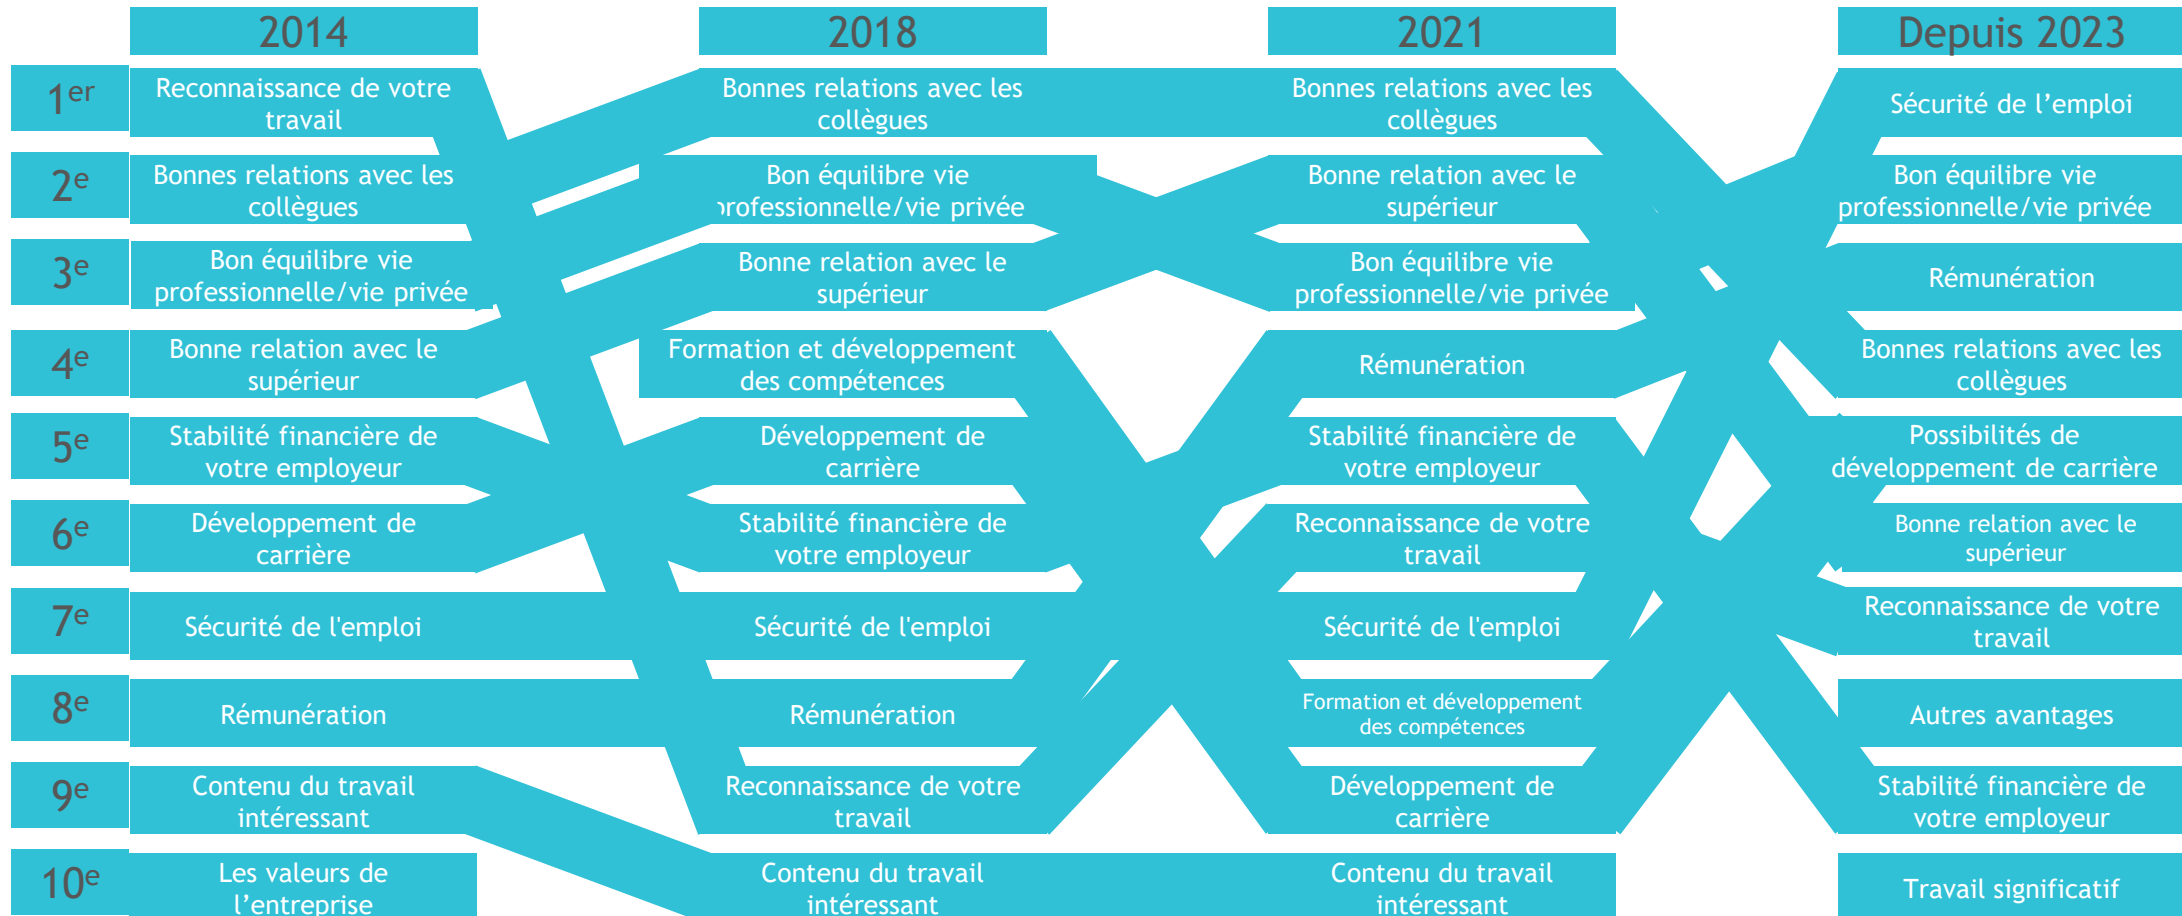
| | 2014 | 2018 | 2021 | Depuis 2023 |
|---|---|---|---|---|
| 1er | Reconnaissance de votre travail | Bonnes relations avec les collègues | Bonnes relations avec les collègues | Sécurité de l’emploi |
| 2e | Bonnes relations avec les collègues | Bon équilibre vie professionnelle/vie privée | Bonne relation avec le supérieur | Bon équilibre vie professionnelle/vie privée |
| 3e | Bon équilibre vie professionnelle/vie privée | Bonne relation avec le supérieur | Bon équilibre vie professionnelle/vie privée | Rémunération |
| 4e | Bonne relation avec le supérieur | Formation et développement des compétences | Rémunération | Bonnes relations avec les collègues |
| 5e | Stabilité financière de votre employeur | Développement de carrière | Stabilité financière de votre employeur | Possibilités de développement de carrière |
| 6e | Développement de carrière | Stabilité financière de votre employeur | Reconnaissance de votre travail | Bonne relation avec le supérieur |
| 7e | Sécurité de l'emploi | Sécurité de l'emploi | Sécurité de l'emploi | Reconnaissance de votre travail |
| 8e | Rémunération | Rémunération | Formation et développement des compétences | Autres avantages |
| 9e | Contenu du travail intéressant | Reconnaissance de votre travail | Développement de carrière | Stabilité financière de votre employeur |
| 10e | Les valeurs de l’entreprise | Contenu du travail intéressant | Contenu du travail intéressant | Travail significatif |